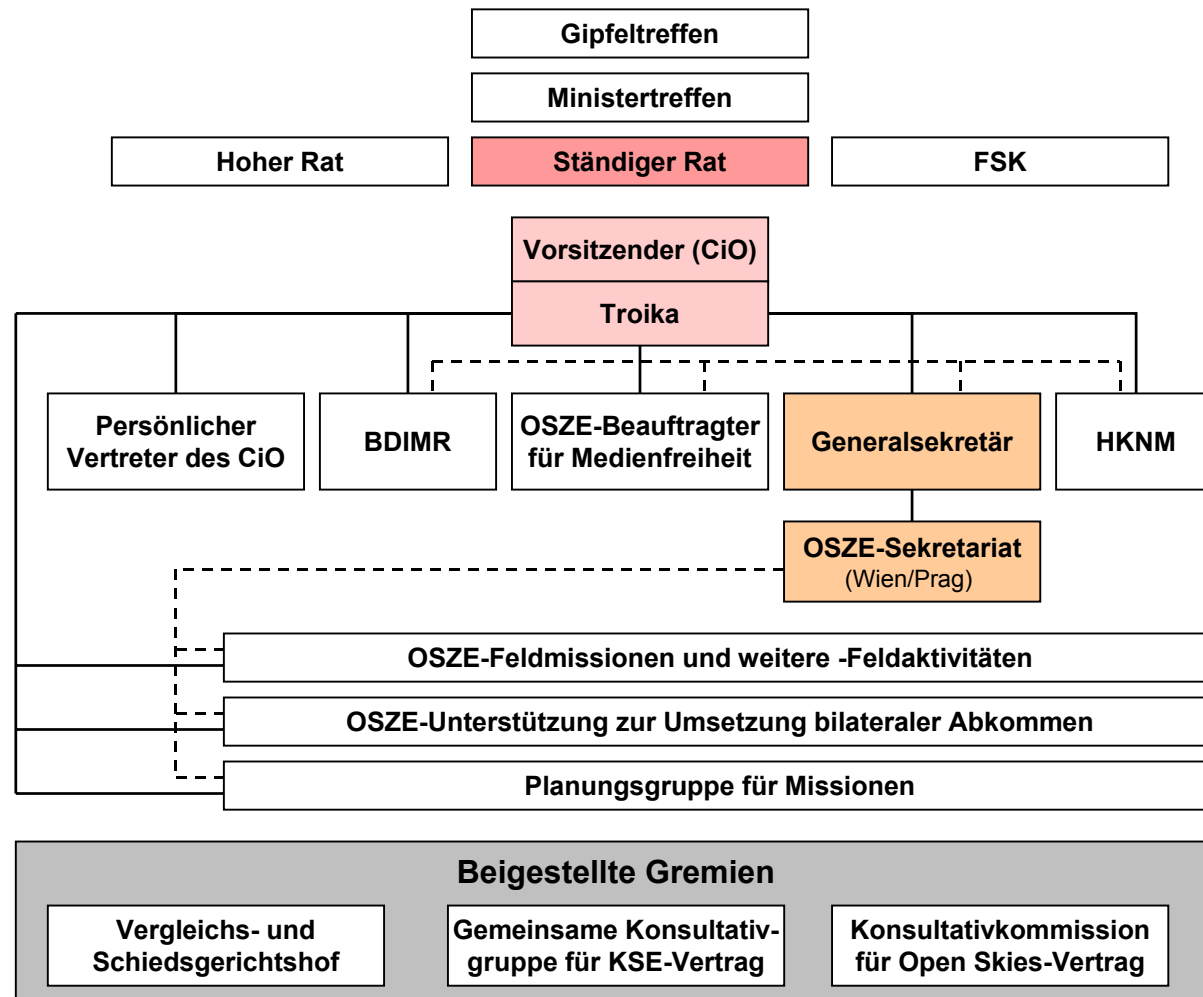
Gipfeltreffen

Ministertreffen

Hoher Rat

Ständiger Rat

FSK

Vorsitzender (CiO)

Troika

Persönlicher Vertreter des CiO

BDIMR

OSZE-Beauftragter für Medienfreiheit

Generalsekretär

HKNM

OSZE-Sekretariat (Wien/Prag)

OSZE-Feldmissionen und weitere -Feldaktivitäten

OSZE-Unterstützung zur Umsetzung bilateraler Abkommen

Planungsgruppe für Missionen

Beigestellte Gremien

Vergleichs- und Schiedsgerichtshof

Gemeinsame Konsultativgruppe für KSE-Vertrag

Konsultativkommission für Open Skies-Vertrag